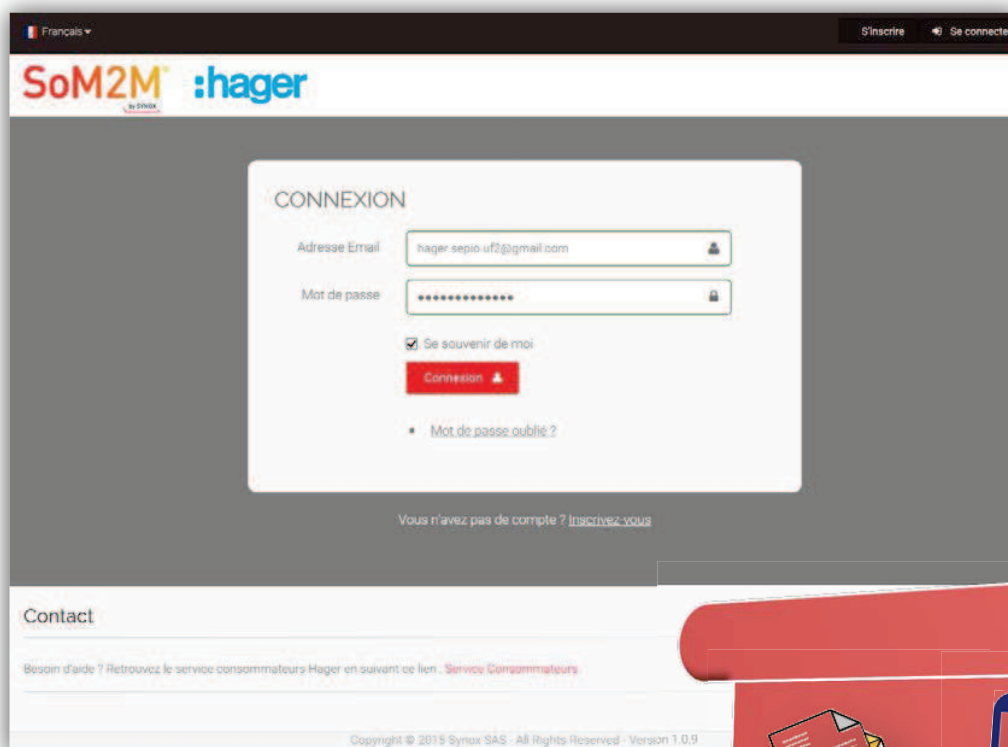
Français

S'inscrire

Se connecte

SoM2M by SYNOX

:hager

CONNEXION

Adresse Email

hager.sepio.uf2@gmail.com

Mot de passe

••••••••••••••

Se souvenir de moi

Connexion

Mot de passe oublié ?

Vous n'avez pas de compte ? Inscrivez-vous

Contact

Besoin d'aide ? Retrouvez le service consommateurs Hager en suivant ce lien : Service Consommateurs

Copyright © 2015 Synox SAS - All Rights Reserved - Version 1.0.9